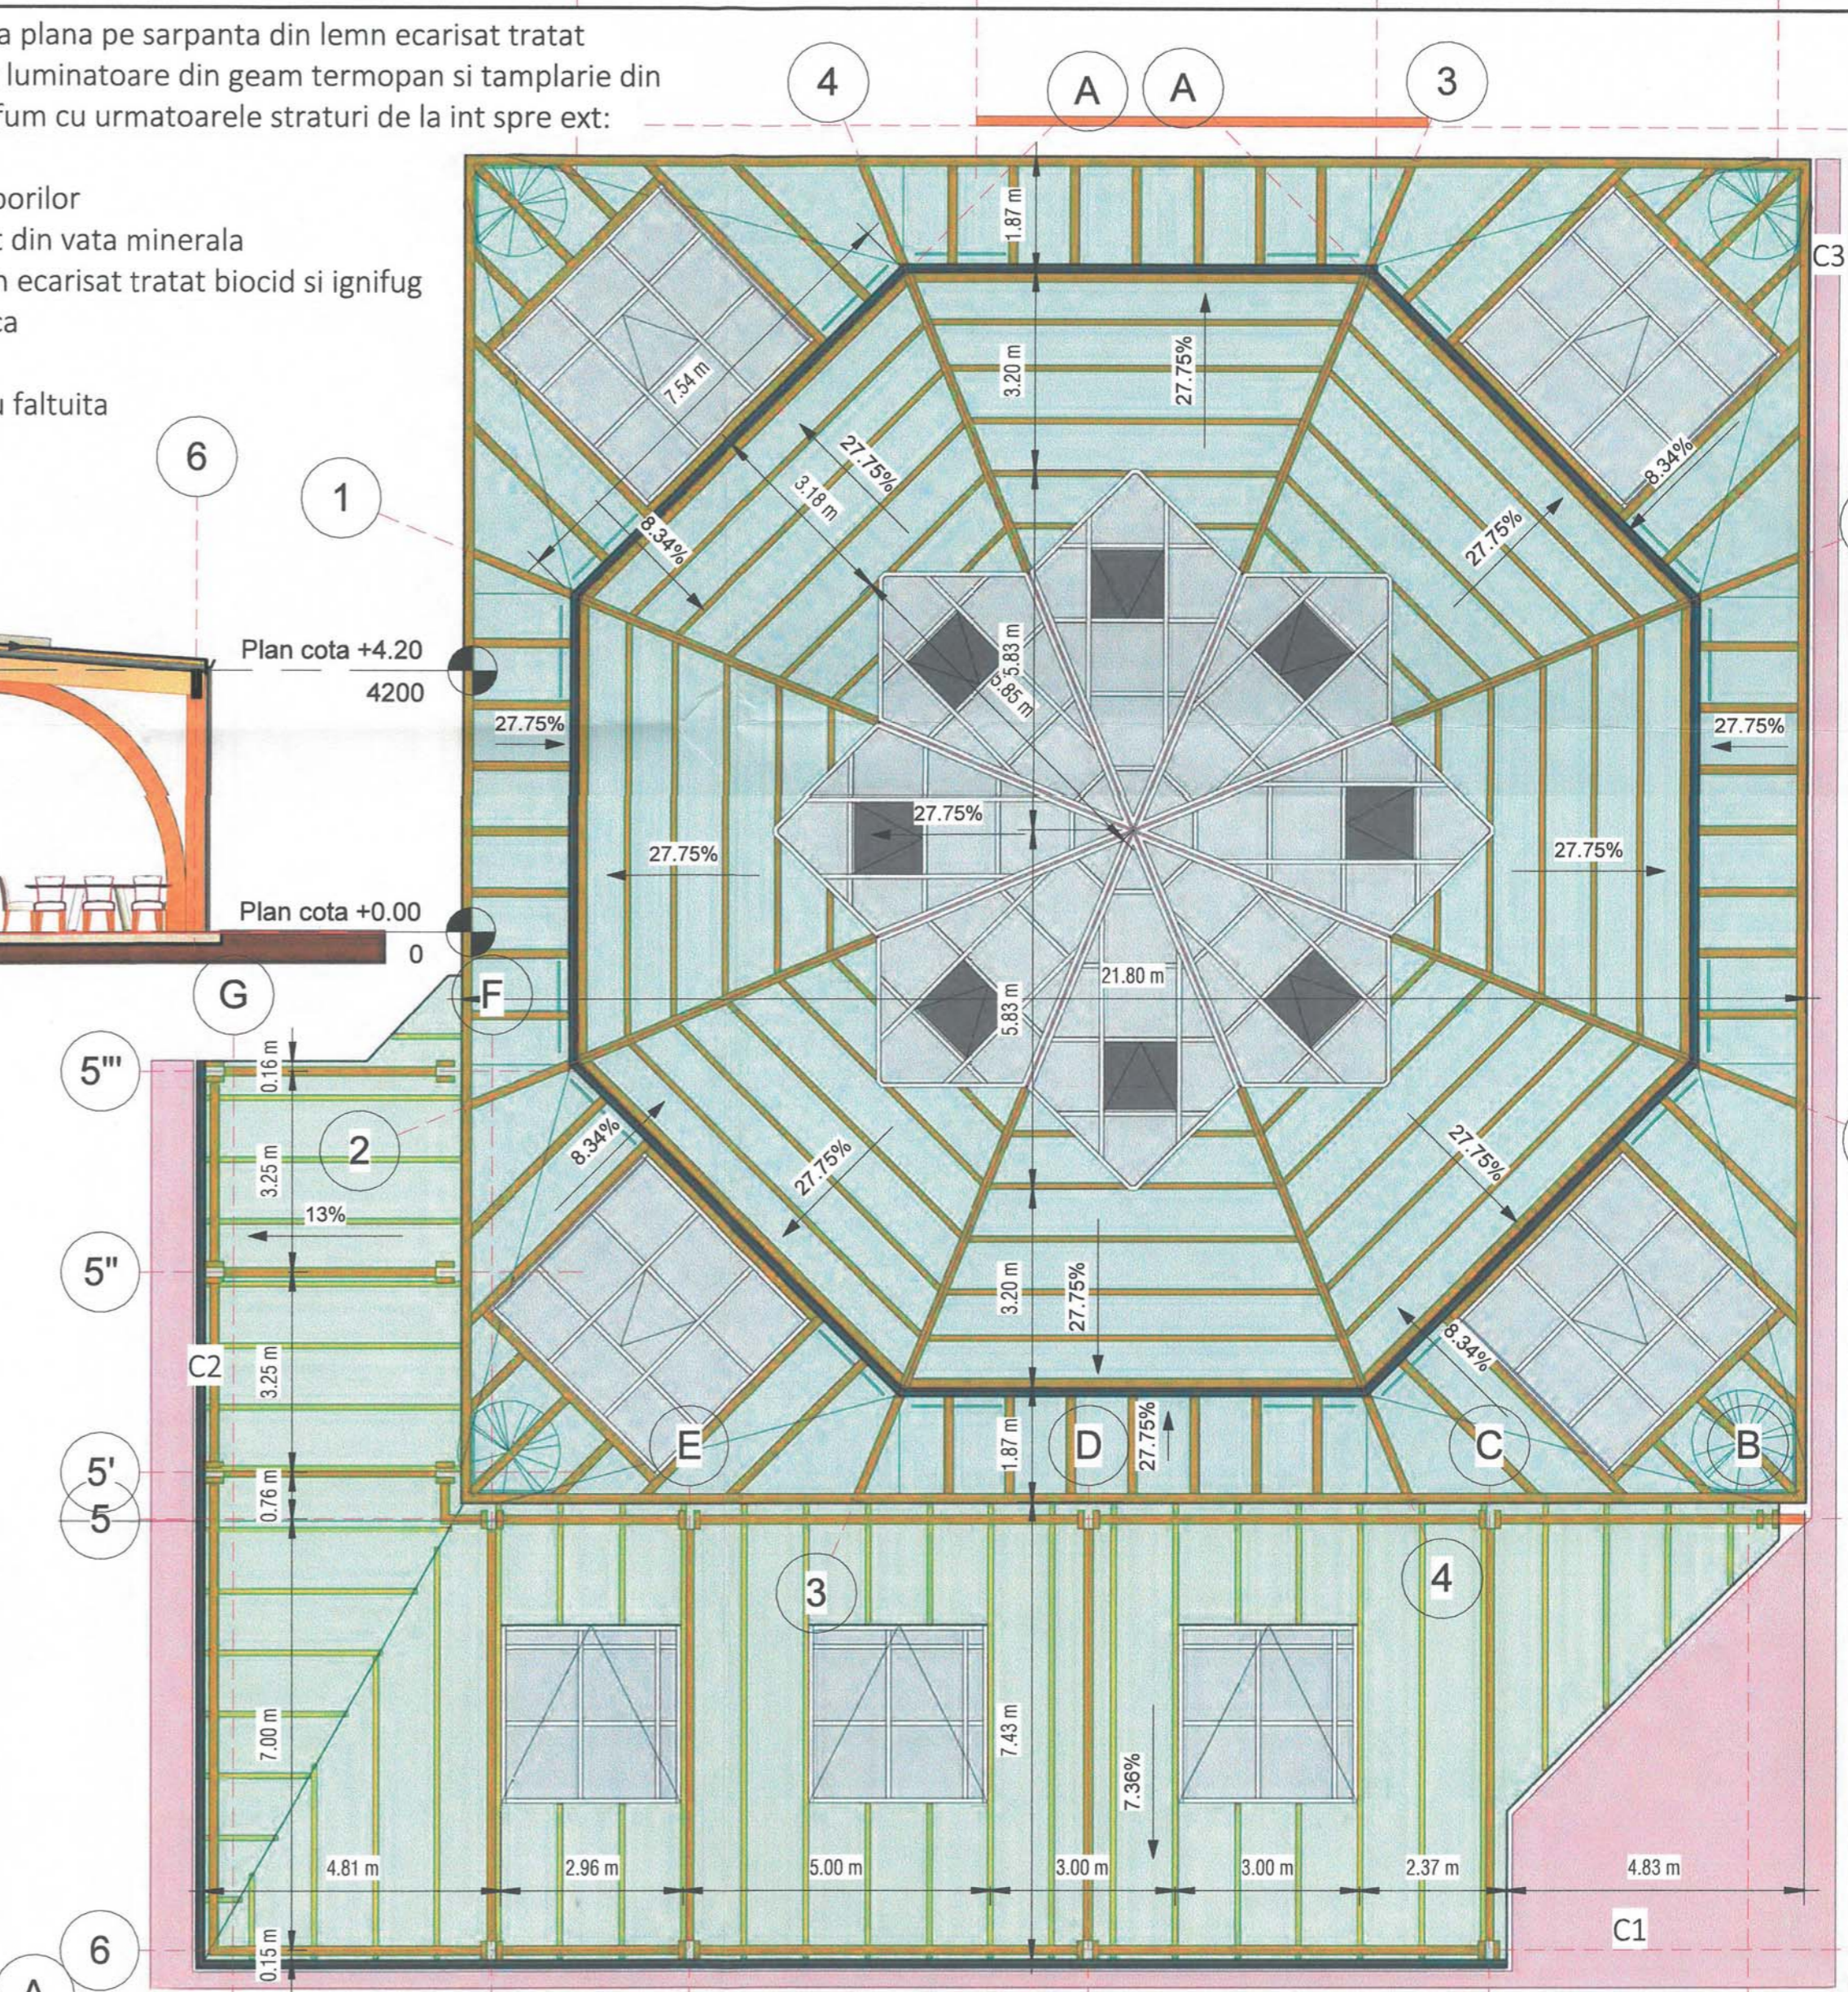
a plana pe sarpanta din lemn ecarisat tratat
luminatoare din geam termopan si tamplarie din
fum cu urmatoarele straturi de la int spre ext:

porilor
t din vata minerala
n ecarisat tratat biocid si ignifug
ta

u faltuita

4
A
A
3
C3
6
1
Plan cota +4.20
4200
Plan cota +0.00
0
G
F
5'''
2
5''
C2
5'
5
6
A

1.87 m
3.20 m
27.75%
7.54 m
27.75%
3.18 m
8.34%
8.34%
27.75%
5.83 m
5.85 m
27.75%
27.75%
27.75%
27.75%
27.75%
21.80 m
5.83 m
8.34%
27.75%
27.75%
3.20 m
27.75%
8.34%
1.87 m
27.75%
E
D
C
B
0.16 m
3.25 m
13%
3.25 m
0.76 m
3
4
7.00 m
7.43 m
7.36%
4.81 m
2.96 m
5.00 m
3.00 m
3.00 m
2.37 m
4.83 m
C1
0.15 m